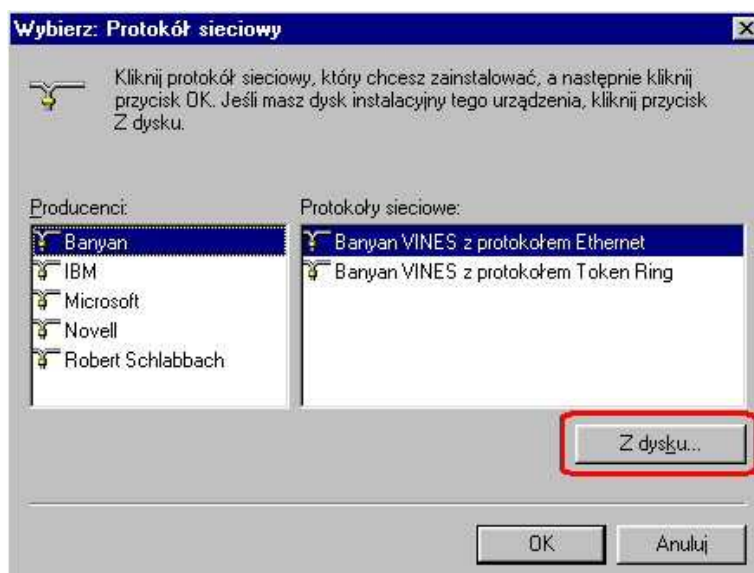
Wybierz: Protokół sieciowy

Kliknij protokół sieciowy, który chcesz zainstalować, a następnie kliknij przycisk OK. Jeśli masz dysk instalacyjny tego urządzenia, kliknij przycisk Z dysku.

Producenci:

Banyan
IBM
Microsoft
Novell
Robert Schlabbach

Protokoły sieciowe:

Banyan VINES z protokołem Ethernet
Banyan VINES z protokołem Token Ring

Z dysku...

OK

Anuluj